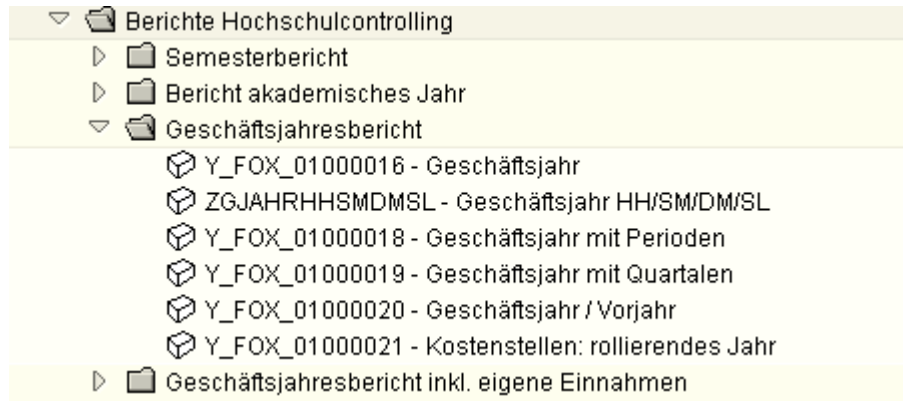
Berichte Hochschulcontrolling

Semesterbericht

Bericht akademisches Jahr

Geschäftsjahresbericht

Y_FOX_01000016 - Geschäftsjahr

ZGJAHRHHSMDMSL - Geschäftsjahr HH/SM/DM/SL

Y_FOX_01000018 - Geschäftsjahr mit Perioden

Y_FOX_01000019 - Geschäftsjahr mit Quartalen

Y_FOX_01000020 - Geschäftsjahr / Vorjahr

Y_FOX_01000021 - Kostenstellen: rollierendes Jahr

Geschäftsjahresbericht inkl. eigene Einnahmen